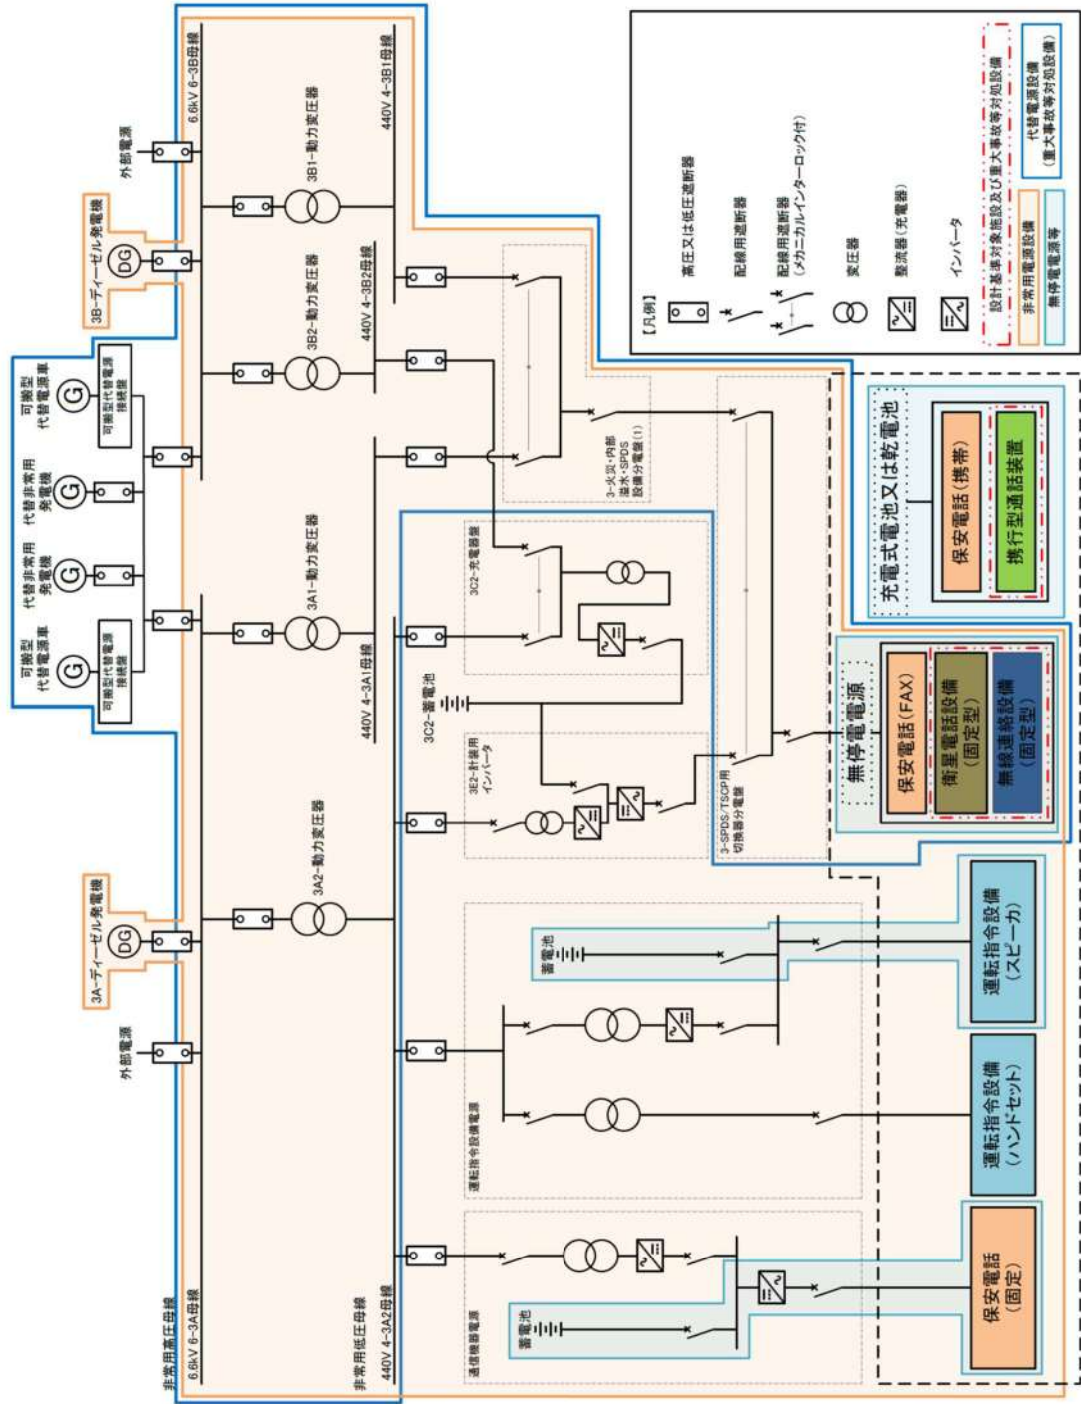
【凡例】
高圧又は低圧遮断器
配線用遮断器
配線用遮断器（メカニカルインターロック付）
変圧器
整流器（充電器）
インバータ
設計基準対象施設及び重大事故等対処設備
非常用電源設備
無停電電源等
代替電源設備（重大事故等対処設備）

外部電源
3B-ディーゼル発電機
DG
6.6kV 6-3B母線
3B1-動力変圧器
440V 4-3B1母線
3B2-動力変圧器
440V 4-3B2母線
可搬型代替電源車
可搬型代替電源接続盤
代替非常用発電機
代替非常用発電機
可搬型代替電源車
可搬型代替電源接続盤
G
3A1-動力変圧器
440V 4-3A1母線
3-火災・内部溢水・SPDS設備分電盤(1)
3C2-充電器
3C2-蓄電池
3E2-計装用インバータ
3-SPDS/TSCP用切換器分電盤
3A-ディーゼル発電機
外部電源
3A2-動力変圧器
非常用高圧母線
6.6kV 6-3A母線
非常用低圧母線
440V 4-3A2母線
運転指令設備電源
通信機器電源
蓄電池
蓄電池

充電式電池又は乾電池
保安電話（携帯）
携行型通話装置
無停電電源
保安電話（FAX）
衛星電話設備（固定型）
無線連絡設備（固定型）
運転指令設備（スピーカ）
運転指令設備（ハンドセット）
保安電話（固定）